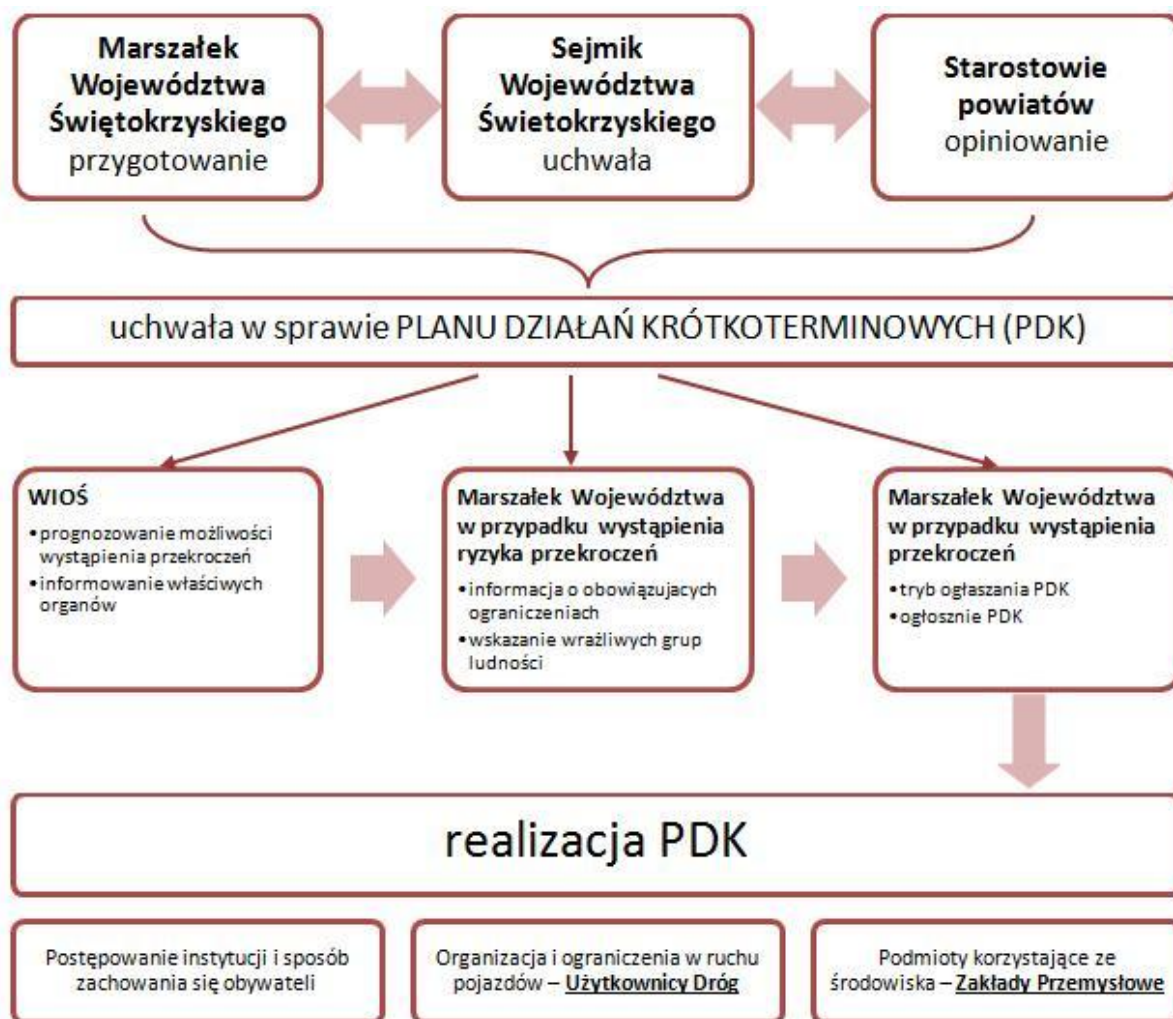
**Marszałek Województwa Świętokrzyskiego**
przygotowanie

**Sejmik Województwa Świetokrzyskiego**
uchwała

**Starostowie powiatów**
opiniowanie

uchwała w sprawie PLANU DZIAŁAŃ KRÓTKOTERMINOWYCH (PDK)

**WIOŚ**
• prognozowanie możliwości wystąpienia przekroczeń
• informowanie właściwych organów

**Marszałek Województwa w przypadku wystąpienia ryzyka przekroczeń**
• informacja o obowiązujacych ograniczeniach
• wskazanie wrażliwych grup ludności

**Marszałek Województwa w przypadku wystąpienia przekroczeń**
• tryb ogłaszania PDK
• ogłosznie PDK

realizacja PDK

Postępowanie instytucji i sposób zachowania się obywateli

Organizacja i ograniczenia w ruchu pojazdów – **Użytkownicy Dróg**

Podmioty korzystające ze środowiska – **Zakłady Przemysłowe**